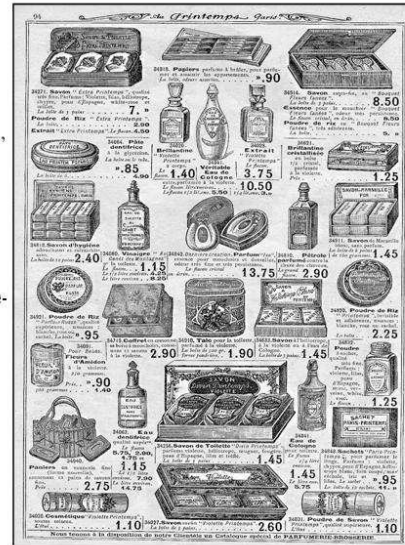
94

Au Printemps Paris

34905. Papiers parfumés à brûler, pour parfumer et assainir les appartements. .90

34927. Savon "Extra Printemps"

Poudre de Riz "Extra Printemps"

Extrait "Extra Printemps" Le flacon 4.50

34904. Savon

8.50

Brillantine

Véritable Eau de Cologne

Extrait

1.40

3.75

10.50

.85

1.25

34910. Savon d'hygiène

2.40

34902. Vinaigre

13.75

2.90

1.45

1.45

34912. Poudre de Riz

.95

2.90

1.45

2.25

.90

34915. Talc pour la toilette

Savon

1.15

Eau dentifrice

1.25

2.75

1.45

Paniers

.95

34926. Savon de Toilette

34923. Cosmétique

1.10

2.60

1.10

Sachet Paris-Printemps

Poudre de Savon

Nous tenons à la disposition de notre Clientèle un Catalogue spécial de PARFUMERIE-DROGUERIE.